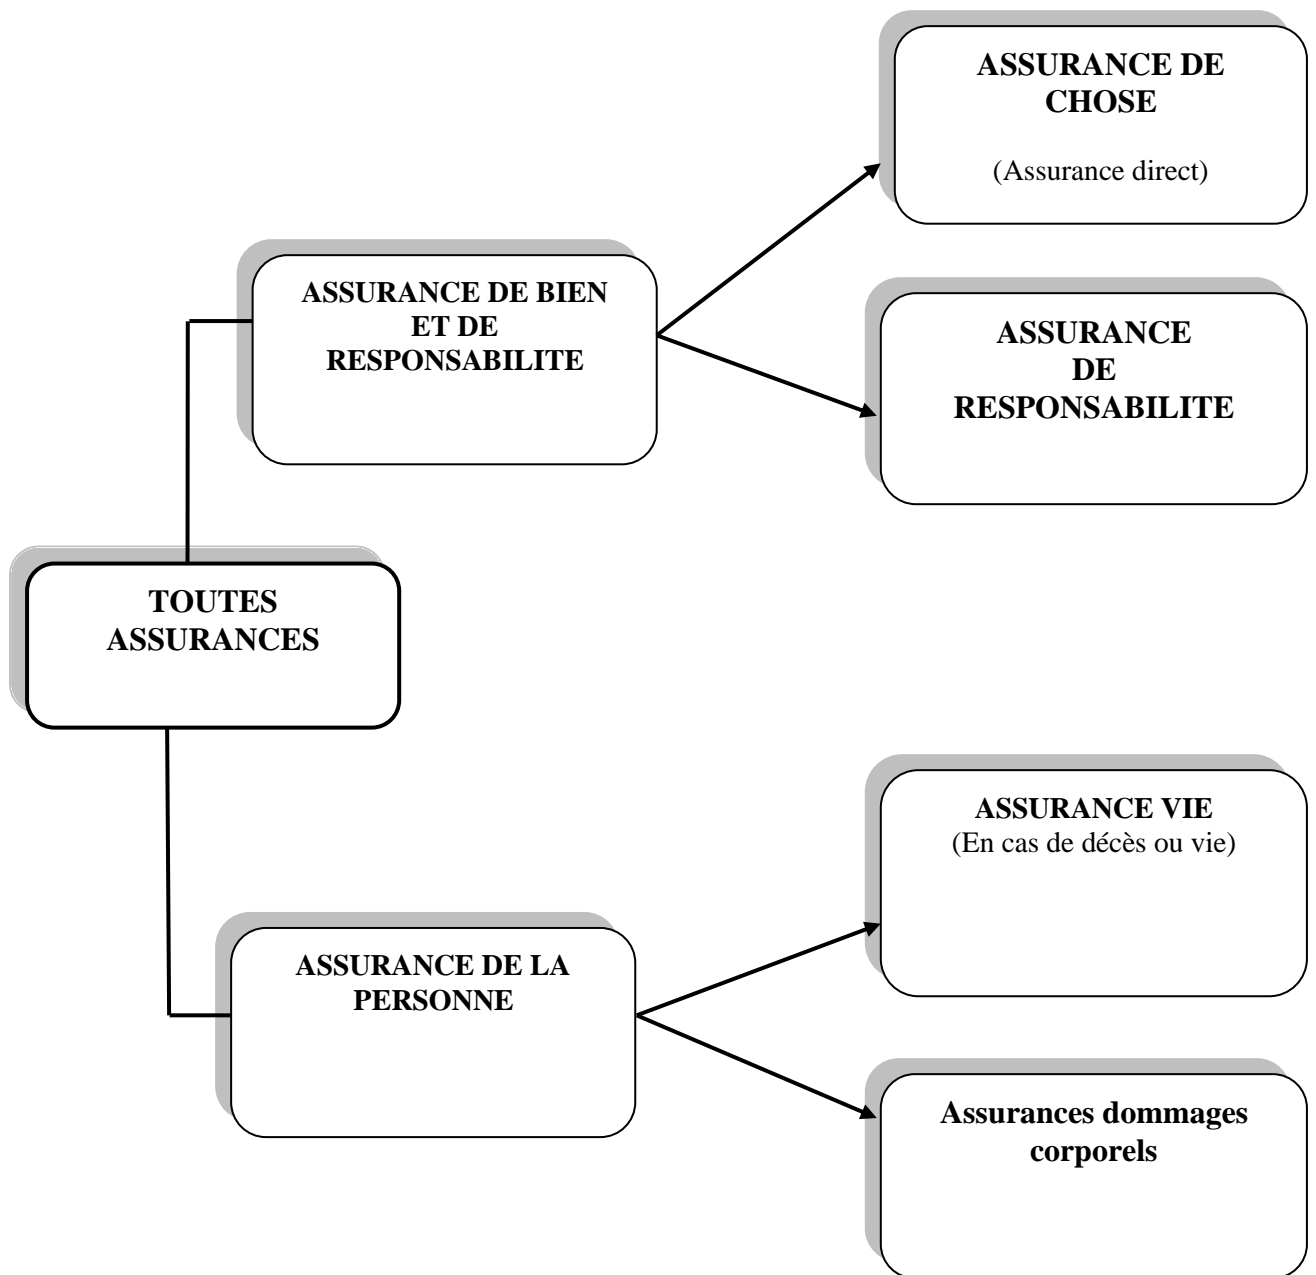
TOUTES ASSURANCES

ASSURANCE DE BIEN ET DE RESPONSABILITE

ASSURANCE DE CHOSE

(Assurance direct)

ASSURANCE DE RESPONSABILITE

ASSURANCE DE LA PERSONNE

ASSURANCE VIE
(En cas de décès ou vie)

Assurances dommages corporels